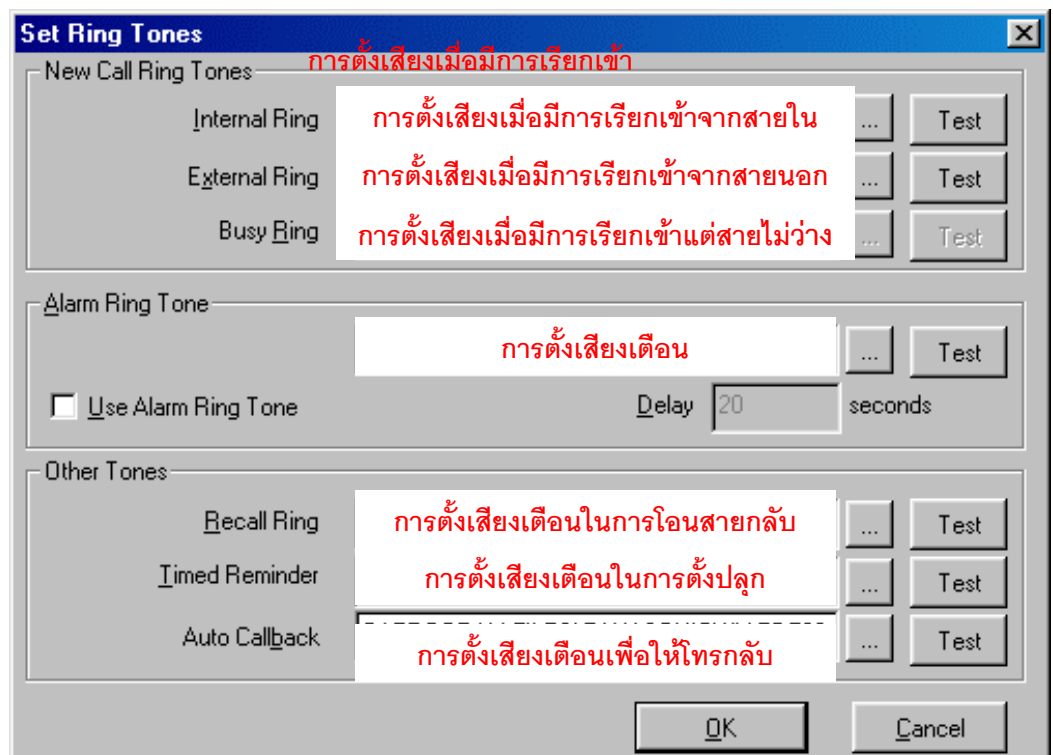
Set Ring Tones

New Call Ring Tones
การตั้งเสียงเมื่อมีการเรียกเข้า

Internal Ring
การตั้งเสียงเมื่อมีการเรียกเข้าจากสายใน
... Test

External Ring
การตั้งเสียงเมื่อมีการเรียกเข้าจากสายนอก
... Test

Busy Ring
การตั้งเสียงเมื่อมีการเรียกเข้าแต่สายไม่ว่าง
... Test

Alarm Ring Tone
การตั้งเสียงเตือน
... Test

Use Alarm Ring Tone
Delay 20 seconds

Other Tones

Recall Ring
การตั้งเสียงเตือนในการโอนสายกลับ
... Test

Timed Reminder
การตั้งเสียงเตือนในการตั้งปลุก
... Test

Auto Callback
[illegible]
การตั้งเสียงเตือนเพื่อให้โทรกลับ
... Test

OK
Cancel